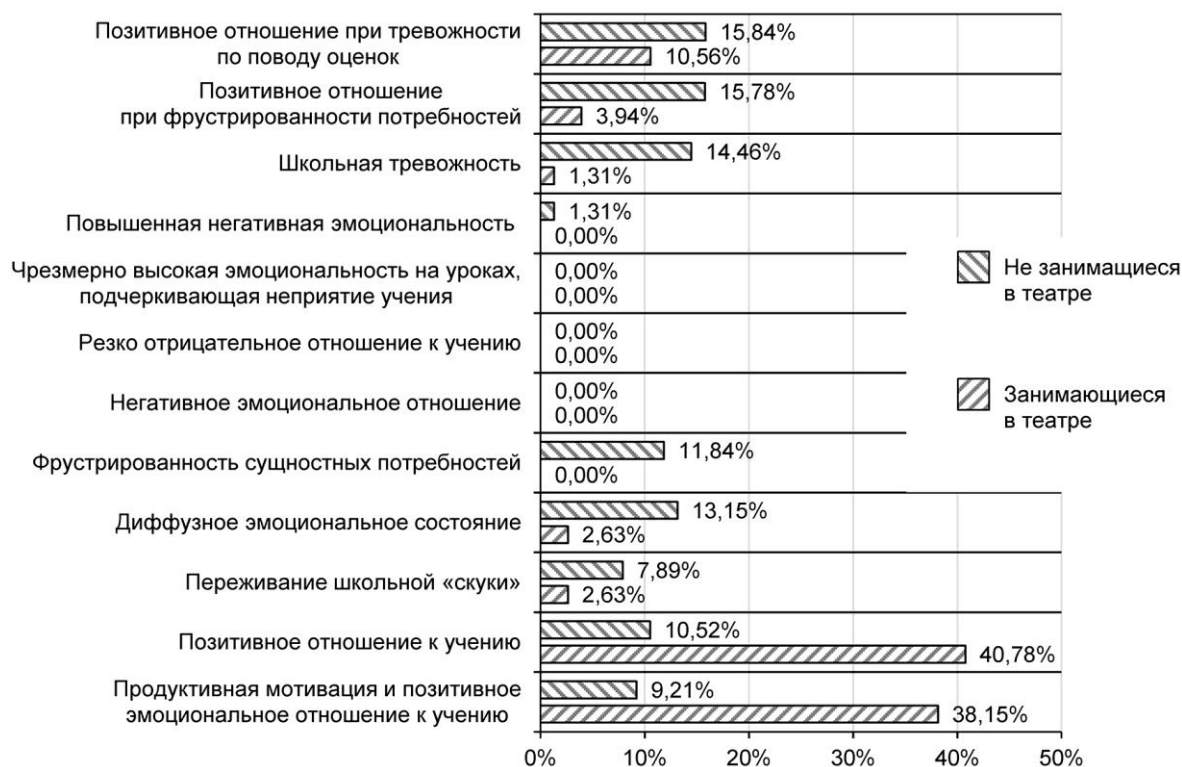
Позитивное отношение при тревожности по поводу оценок
15,84%
10,56%

Позитивное отношение при фрустрированности потребностей
15,78%
3,94%

Школьная тревожность
14,46%
1,31%

Повышенная негативная эмоциональность
1,31%
0,00%

Чрезмерно высокая эмоциональность на уроках, подчеркивающая неприятие учения
0,00%
0,00%

Резко отрицательное отношение к учению
0,00%
0,00%

Негативное эмоциональное отношение
0,00%
0,00%

Фрустрированность сущностных потребностей
11,84%
0,00%

Диффузное эмоциональное состояние
13,15%
2,63%

Переживание школьной «скуки»
7,89%
2,63%

Позитивное отношение к учению
10,52%
40,78%

Продуктивная мотивация и позитивное эмоциональное отношение к учению
9,21%
38,15%

0% 10% 20% 30% 40% 50%

Не занимащиеся в театре

Занимающиеся в театре